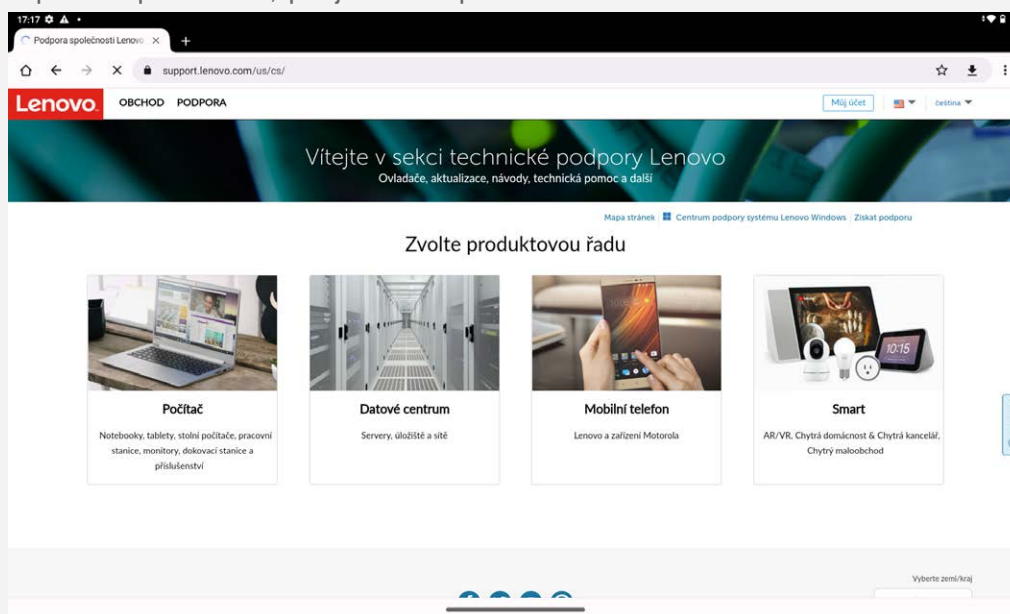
17:17

Podpora společnosti Lenovo ×

support.lenovo.com/us/cs/

Lenovo OBCHOD PODPORA

Můj účet

čeština

Vítejte v sekci technické podpory Lenovo

Ovladače, aktualizace, návody, technická pomoc a další

Mapa stránek | Centrum podpory systému Lenovo Windows | Získat podporu

Zvolte produktovou řadu

10:15

Počítač

Notebooky, tablety, stolní počítače, pracovní stanice, monitory, dokovací stanice a příslušenství

Datové centrum

Servery, úložiště a sítě

Mobilní telefon

Lenovo a zařízení Motorola

Smart

AR/VR, Chytrá domácnost & Chytrá kancelář, Chytrý maloobchod

Vyberte zemi/kraj